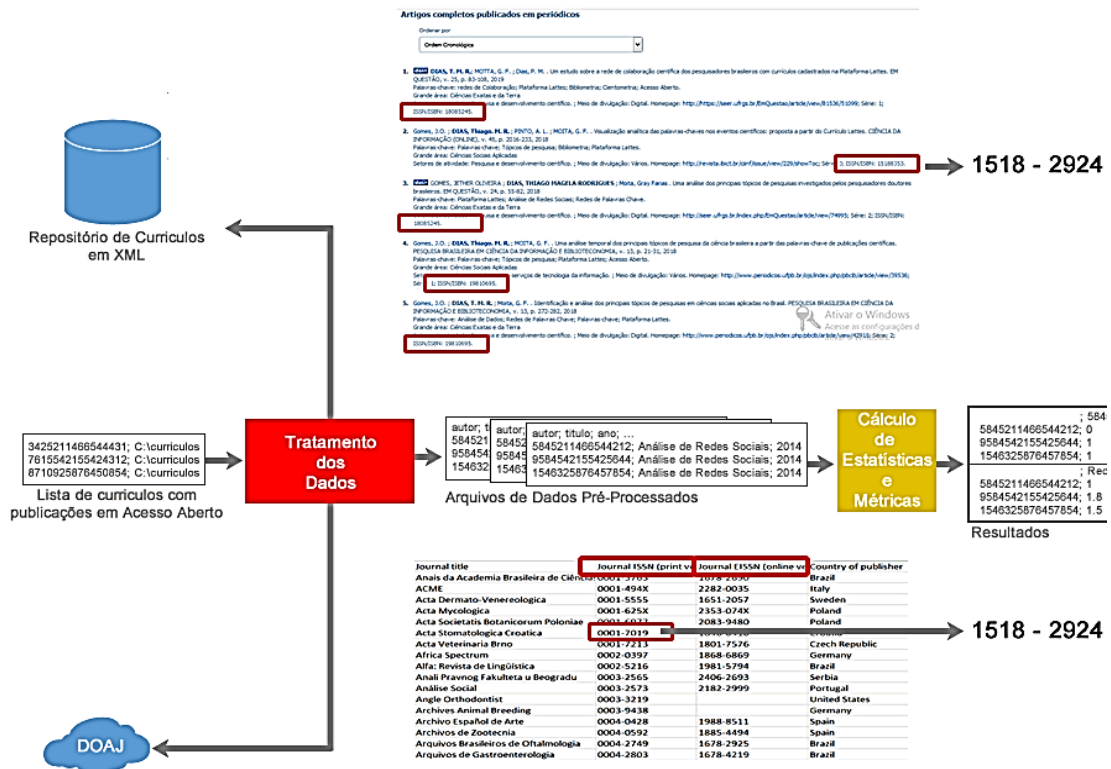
Artigos completos publicados em periódicos

Ordenar por

Ordem Cronológica

1. DIAS, T. M. R.; MOITA, G. F.; Dias, P. M. . Um estudo sobre a rede de colaboração científica dos pesquisadores brasileiros com currículos cadastrados na Plataforma Lattes. EM QUESTÃO, v. 25, p. 83-108, 2019
Palavras-chave: redes de Colaboração; Plataforma Lattes; Bibliometria; Cientometria; Acesso Aberto.
Grande área: Ciências Exatas e da Terra
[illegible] e desenvolvimento científico. ; Meio de divulgação: Digital. Homepage: http://https://seer.ufrgs.br/EmQuestao/article/view/81536/51099; Série: 1;
ISSN/ISBN: 18085245.

2. Gomes, J.O.; DIAS, Thiago. M. R.; PINTO, A. L. ; MOITA, G. F. . Visualização analítica das palavras-chaves nos eventos científicos: proposta a partir do Currículo Lattes. CIÊNCIA DA INFORMAÇÃO (ONLINE), v. 46, p. 2016-233, 2018
Palavras-chave: Tópicos de pesquisa; Bibliometria; Plataforma Lattes.
Grande área: Ciências Sociais Aplicadas
Setores de atividade: Pesquisa e desenvolvimento científico. ; Meio de divulgação: Vários. Homepage: http://revista.ibict.br/ciinf/issue/view/229/showToc; Série: 3; ISSN/ISBN: 15188353.

1518 - 2924

3. GOMES, JETHER OLIVEIRA ; DIAS, THIAGO MAGELA RODRIGUES ; Mota, Gray Farias . Uma análise dos principais tópicos de pesquisas investigados pelos pesquisadores doutores brasileiros. EM QUESTÃO, v. 24, p. 55-82, 2018
Palavras-chave: Plataforma Lattes; Análise de Redes Sociais; Redes de Palavras Chave.
Grande área: Ciências Exatas e da Terra
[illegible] e desenvolvimento científico. ; Meio de divulgação: Digital. Homepage: http://seer.ufrgs.br/index.php/EmQuestao/article/view/74993; Série: 2; ISSN/ISBN: 18085245.

4. Gomes, J.O.; DIAS, Thiago. M. R.; MOITA, G. F. . Uma análise temporal dos principais tópicos de pesquisa da ciência brasileira a partir das palavras-chave de publicações científicas. PESQUISA BRASILEIRA EM CIÊNCIA DA INFORMAÇÃO E BIBLIOTECONOMIA, v. 13, p. 21-31, 2018
Palavras-chave: Palavras-chave; Tópicos de pesquisa; Plataforma Lattes; Acesso Aberto.
Grande área: Ciências Sociais Aplicadas
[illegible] serviços de tecnologia da informação. ; Meio de divulgação: Vários. Homepage: http://www.periodicos.ufpb.br/ojs/index.php/pbcib/article/view/39536; Série: 1; ISSN/ISBN: 19810695.

5. Gomes, J.O.; DIAS, T. M. R.; Mota, G. F. . Identificação e análise dos principais tópicos de pesquisas em ciências sociais aplicadas no Brasil. PESQUISA BRASILEIRA EM CIÊNCIA DA INFORMAÇÃO E BIBLIOTECONOMIA, v. 13, p. 272-282, 2018
Palavras-chave: Análise de Dados; Redes de Palavras Chave; Plataforma Lattes.
Grande área: Ciências Exatas e da Terra
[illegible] e desenvolvimento científico. ; Meio de divulgação: Digital. Homepage: http://www.periodicos.ufpb.br/ojs/index.php/pbcib/article/view/42913; Série: 2;
ISSN/ISBN: 19810695.

Ativar o Windows
Acesse as configurações d

Repositório de Curriculos em XML

3425211466544431; C:\curriculos
7615542155424312; C:\curriculos
8710925876450854; C:\curriculos

Lista de curriculos com publicações em Acesso Aberto

Tratamento dos Dados

autor; t
58452
95845
15463

autor;
58452
95845
15463

autor; titulo; ano; ...
5845211466544212; Análise de Redes Sociais; 2014
9584542155425644; Análise de Redes Sociais; 2014
1546325876457854; Análise de Redes Sociais; 2014

Arquivos de Dados Pré-Processados

Cálculo de Estatísticas e Métricas

; 584
5845211466544212; 0
9584542155425644; 1
1546325876457854; 1

; Red
5845211466544212; 1
9584542155425644; 1.8
1546325876457854; 1.5

Resultados

| Journal title | Journal ISSN (print v | Journal EISSN (online v | Country of publisher |
|---|---|---|---|
| Anais da Academia Brasileira de Ciências | 0001-3765 | 1678-2690 | Brazil |
| ACME | 0001-494X | 2282-0035 | Italy |
| Acta Dermato-Venereologica | 0001-5555 | 1651-2057 | Sweden |
| Acta Mycologica | 0001-625X | 2353-074X | Poland |
| Acta Societatis Botanicorum Poloniae | 0001-6977 | 2083-9480 | Poland |
| Acta Stomatologica Croatica | 0001-7019 | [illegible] | Croatia |
| Acta Veterinaria Brno | 0001-7213 | 1801-7576 | Czech Republic |
| Africa Spectrum | 0002-0397 | 1868-6869 | Germany |
| Alfa: Revista de Lingüística | 0002-5216 | 1981-5794 | Brazil |
| Anali Pravnog Fakulteta u Beogradu | 0003-2565 | 2406-2693 | Serbia |
| Análise Social | 0003-2573 | 2182-2999 | Portugal |
| Angle Orthodontist | 0003-3219 | | United States |
| Archives Animal Breeding | 0003-9438 | | Germany |
| Archivo Español de Arte | 0004-0428 | 1988-8511 | Spain |
| Archivos de Zootecnia | 0004-0592 | 1885-4494 | Spain |
| Arquivos Brasileiros de Oftalmologia | 0004-2749 | 1678-2925 | Brazil |
| Arquivos de Gastroenterologia | 0004-2803 | 1678-4219 | Brazil |

1518 - 2924

DOAJ